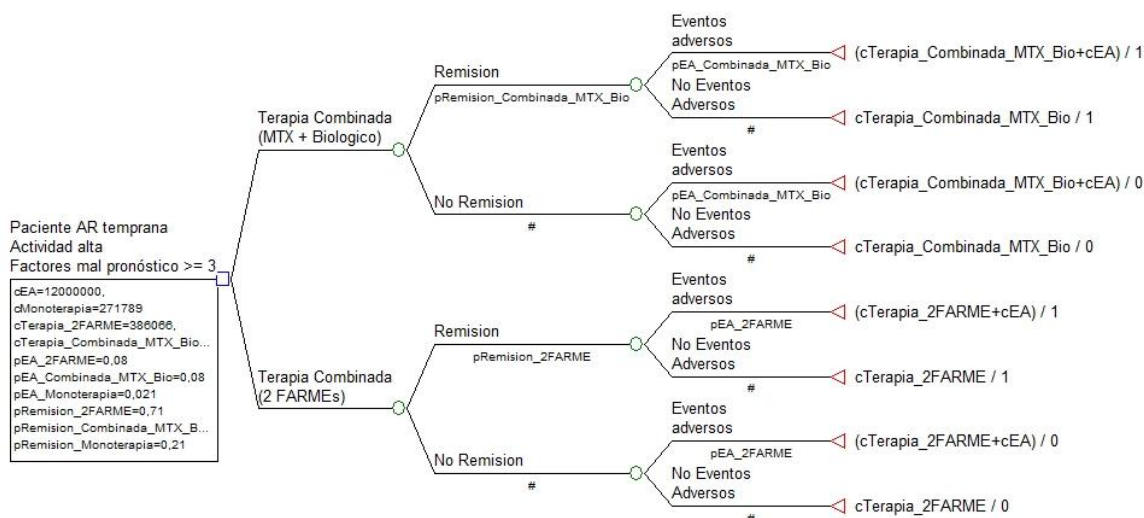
Paciente AR temprana
Actividad alta
Factores mal pronóstico >= 3

cEA=12000000,
cMonoterapia=271789
cTerapia_2FARME=386066,
cTerapia_Combinada_MTX_Bio...
pEA_2FARME=0,08
pEA_Combinada_MTX_Bio=0,08
pEA_Monoterapia=0,021
pRemision_2FARME=0,71
pRemision_Combinada_MTX_B...
pRemision_Monoterapia=0,21

Terapia Combinada
(MTX + Biologico)

Remision
pRemision_Combinada_MTX_Bio

Eventos
adversos
pEA_Combinada_MTX_Bio
(cTerapia_Combinada_MTX_Bio+cEA) / 1

No Eventos
Adversos
#
cTerapia_Combinada_MTX_Bio / 1

No Remision
#

Eventos
adversos
pEA_Combinada_MTX_Bio
(cTerapia_Combinada_MTX_Bio+cEA) / 0

No Eventos
Adversos
#
cTerapia_Combinada_MTX_Bio / 0

Terapia Combinada
(2 FARMEs)

Remision
pRemision_2FARME

Eventos
adversos
pEA_2FARME
(cTerapia_2FARME+cEA) / 1

No Eventos
Adversos
#
cTerapia_2FARME / 1

No Remision
#

Eventos
adversos
pEA_2FARME
(cTerapia_2FARME+cEA) / 0

No Eventos
Adversos
#
cTerapia_2FARME / 0